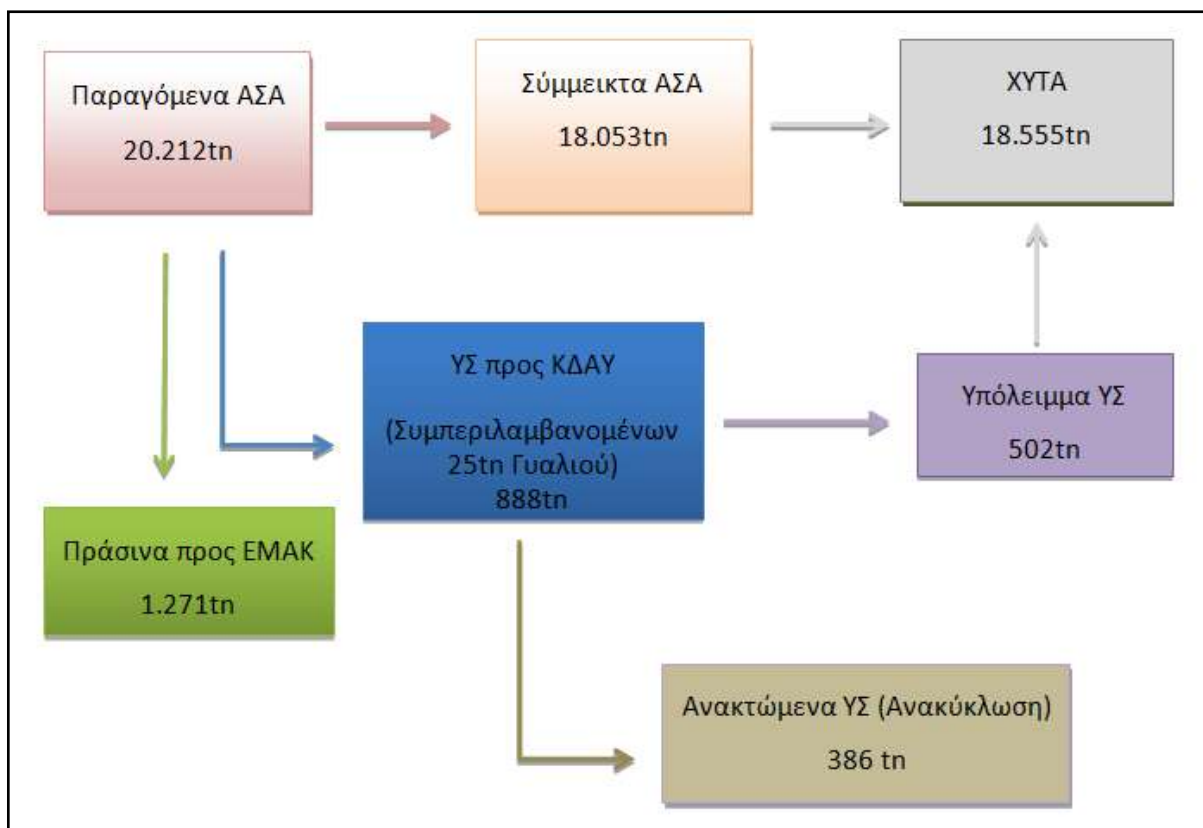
Παραγόμενα ΑΣΑ
20.212tn

Σύμμεικτα ΑΣΑ
18.053tn

ΧΥΤΑ
18.555tn

ΥΣ προς ΚΔΑΥ

(Συμπεριλαμβανομένων 25tn Γυαλιού)
888tn

Υπόλειμμα ΥΣ
502tn

Πράσινα προς ΕΜΑΚ
1.271tn

Ανακτώμενα ΥΣ (Ανακύκλωση)
386 tn